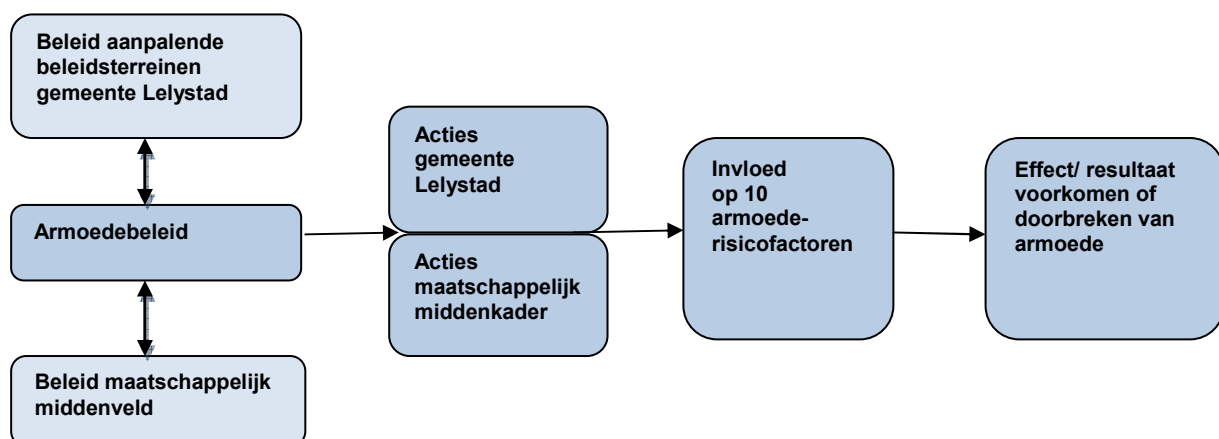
Beleid aanpalende beleidsterreinen gemeente Lelystad

Armoedebeleid

Beleid maatschappelijk middenveld

Acties gemeente Lelystad

Acties maatschappelijk middenkader

Invloed op 10 armoede-risicofactoren

Effect/ resultaat voorkomen of doorbreken van armoede